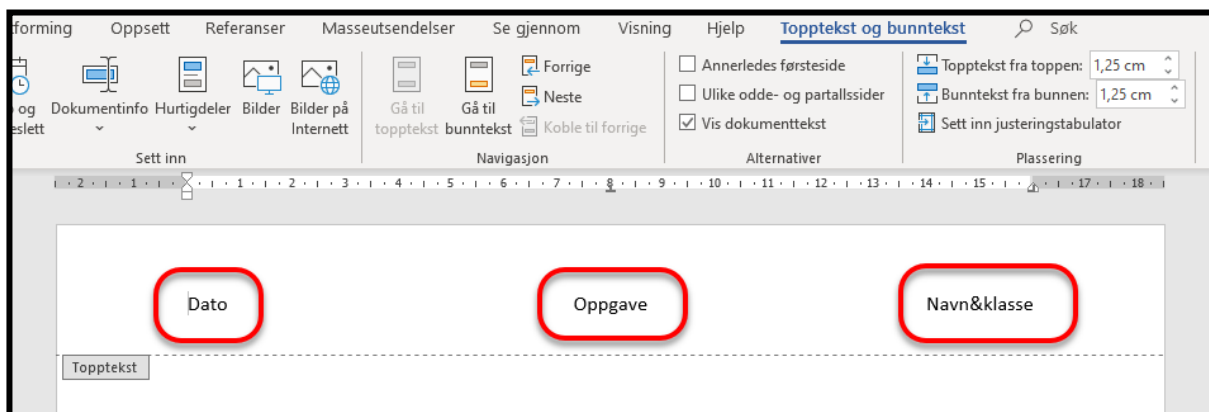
forming Oppsett Referanser Masseutsendelser Se gjennom Visning Hjelp Topptekst og bunntekst Søk

og eslett Dokumentinfo Hurtigdeler Bilder Bilder på Internett
Sett inn

Gå til topptekst Gå til bunntekst Forrige Neste Koble til forrige
Navigasjon

Annerledes førsteside
Ulike odde- og partallssider
Vis dokumenttekst
Alternativer

Topptekst fra toppen: 1,25 cm
Bunntekst fra bunnen: 1,25 cm
Sett inn justeringstabulator
Plassering

2 · 1 · 1 · 2 · 3 · 4 · 5 · 6 · 7 · 8 · 9 · 10 · 11 · 12 · 13 · 14 · 15 · 17 · 18

Dato Oppgave Navn&klasse

Topptekst